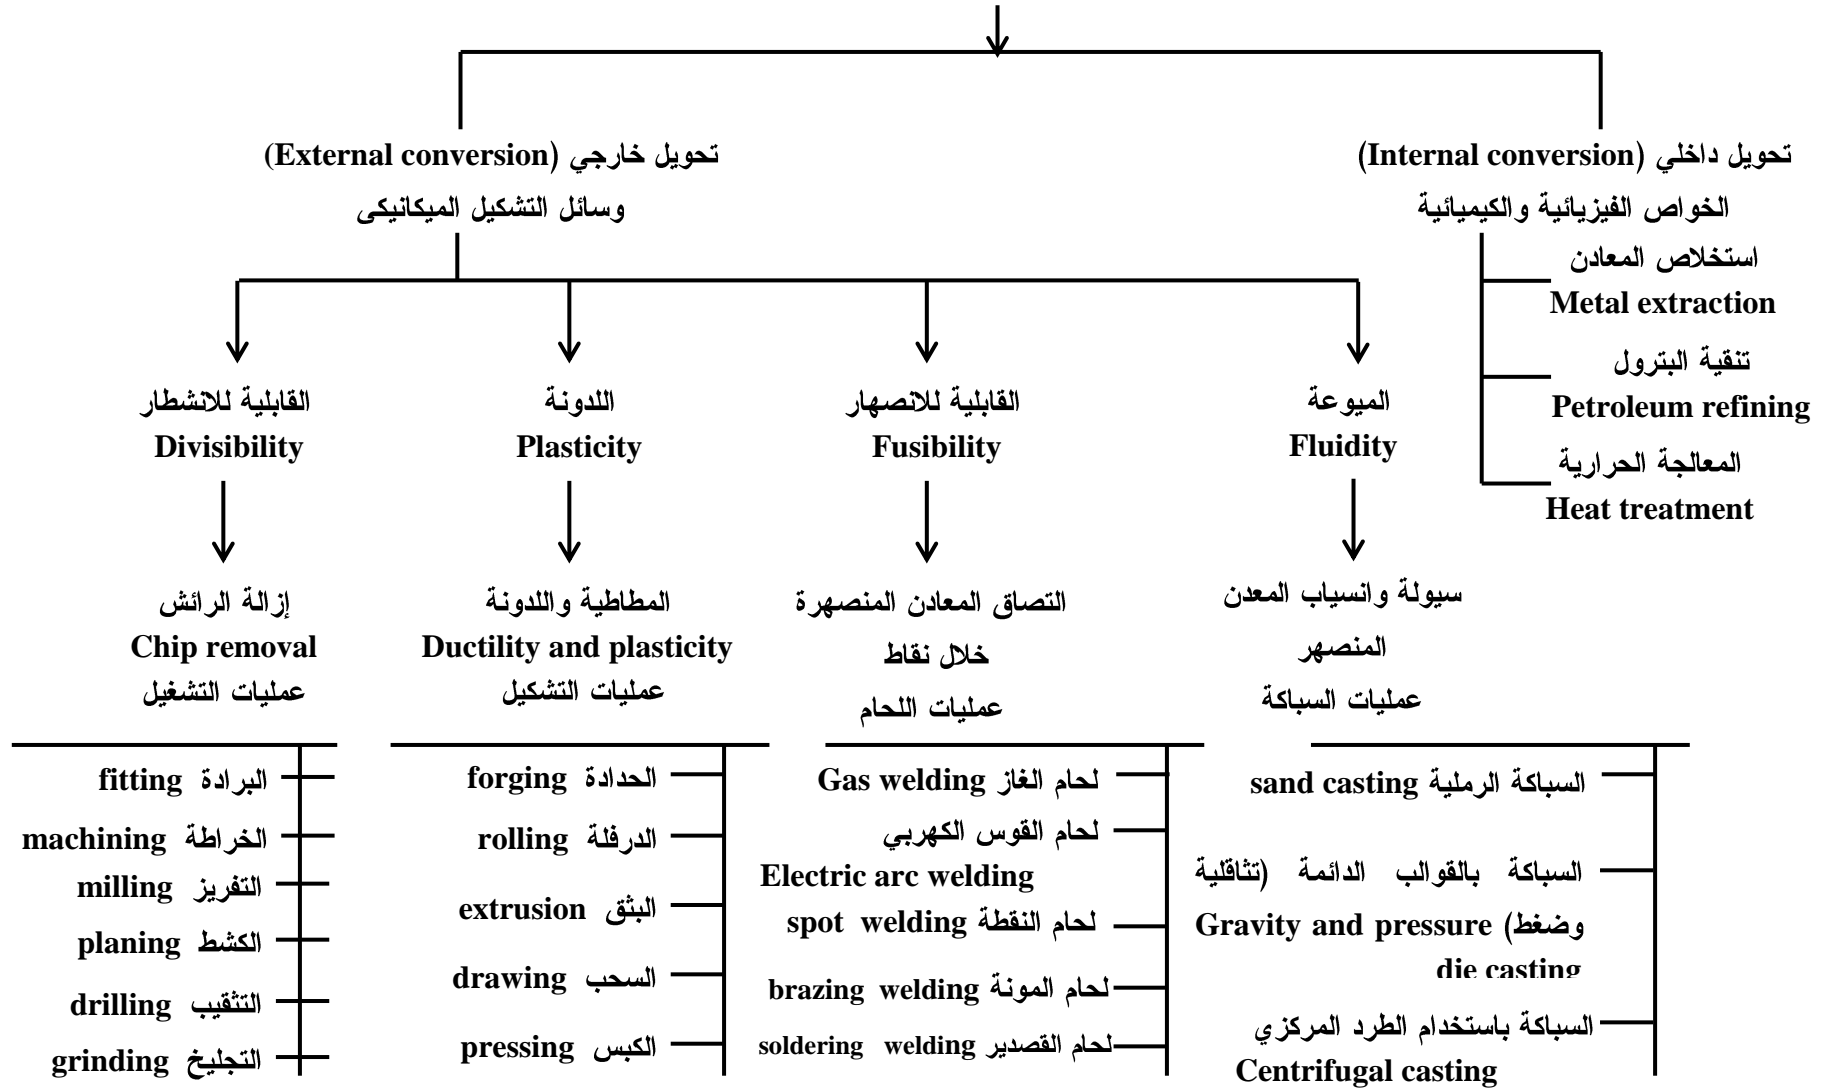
تحويل داخلي (Internal conversion)
الخواص الفيزيائية والكيميائية
استخلاص المعادن
Metal extraction
تنقية البترول
Petroleum refining
المعالجة الحرارية
Heat treatment

تحويل خارجي (External conversion)
وسائل التشكيل الميكانيكى

الميوعة
Fluidity
سيولة وانسياب المعدن المنصهر
عمليات السباكة
السباكة الرملية sand casting
السباكة بالقوالب الدائمة (تثاقلية وضغط) Gravity and pressure die casting
السباكة باستخدام الطرد المركزي
Centrifugal casting

القابلية للانصهار
Fusibility
التصاق المعادن المنصهرة خلال نقاط
عمليات اللحام
لحام الغاز Gas welding
لحام القوس الكهربي
Electric arc welding
لحام النقطة spot welding
لحام المونة brazing welding
لحام القصدير soldering welding

اللدونة
Plasticity
المطاطية واللدونة
Ductility and plasticity
عمليات التشكيل
الحدادة forging
الدرفلة rolling
البثق extrusion
السحب drawing
الكبس pressing

القابلية للانشطار
Divisibility
إزالة الرائش
Chip removal
عمليات التشغيل
البرادة fitting
الخراطة machining
التفريز milling
الكشط planing
التثقيب drilling
التجليخ grinding